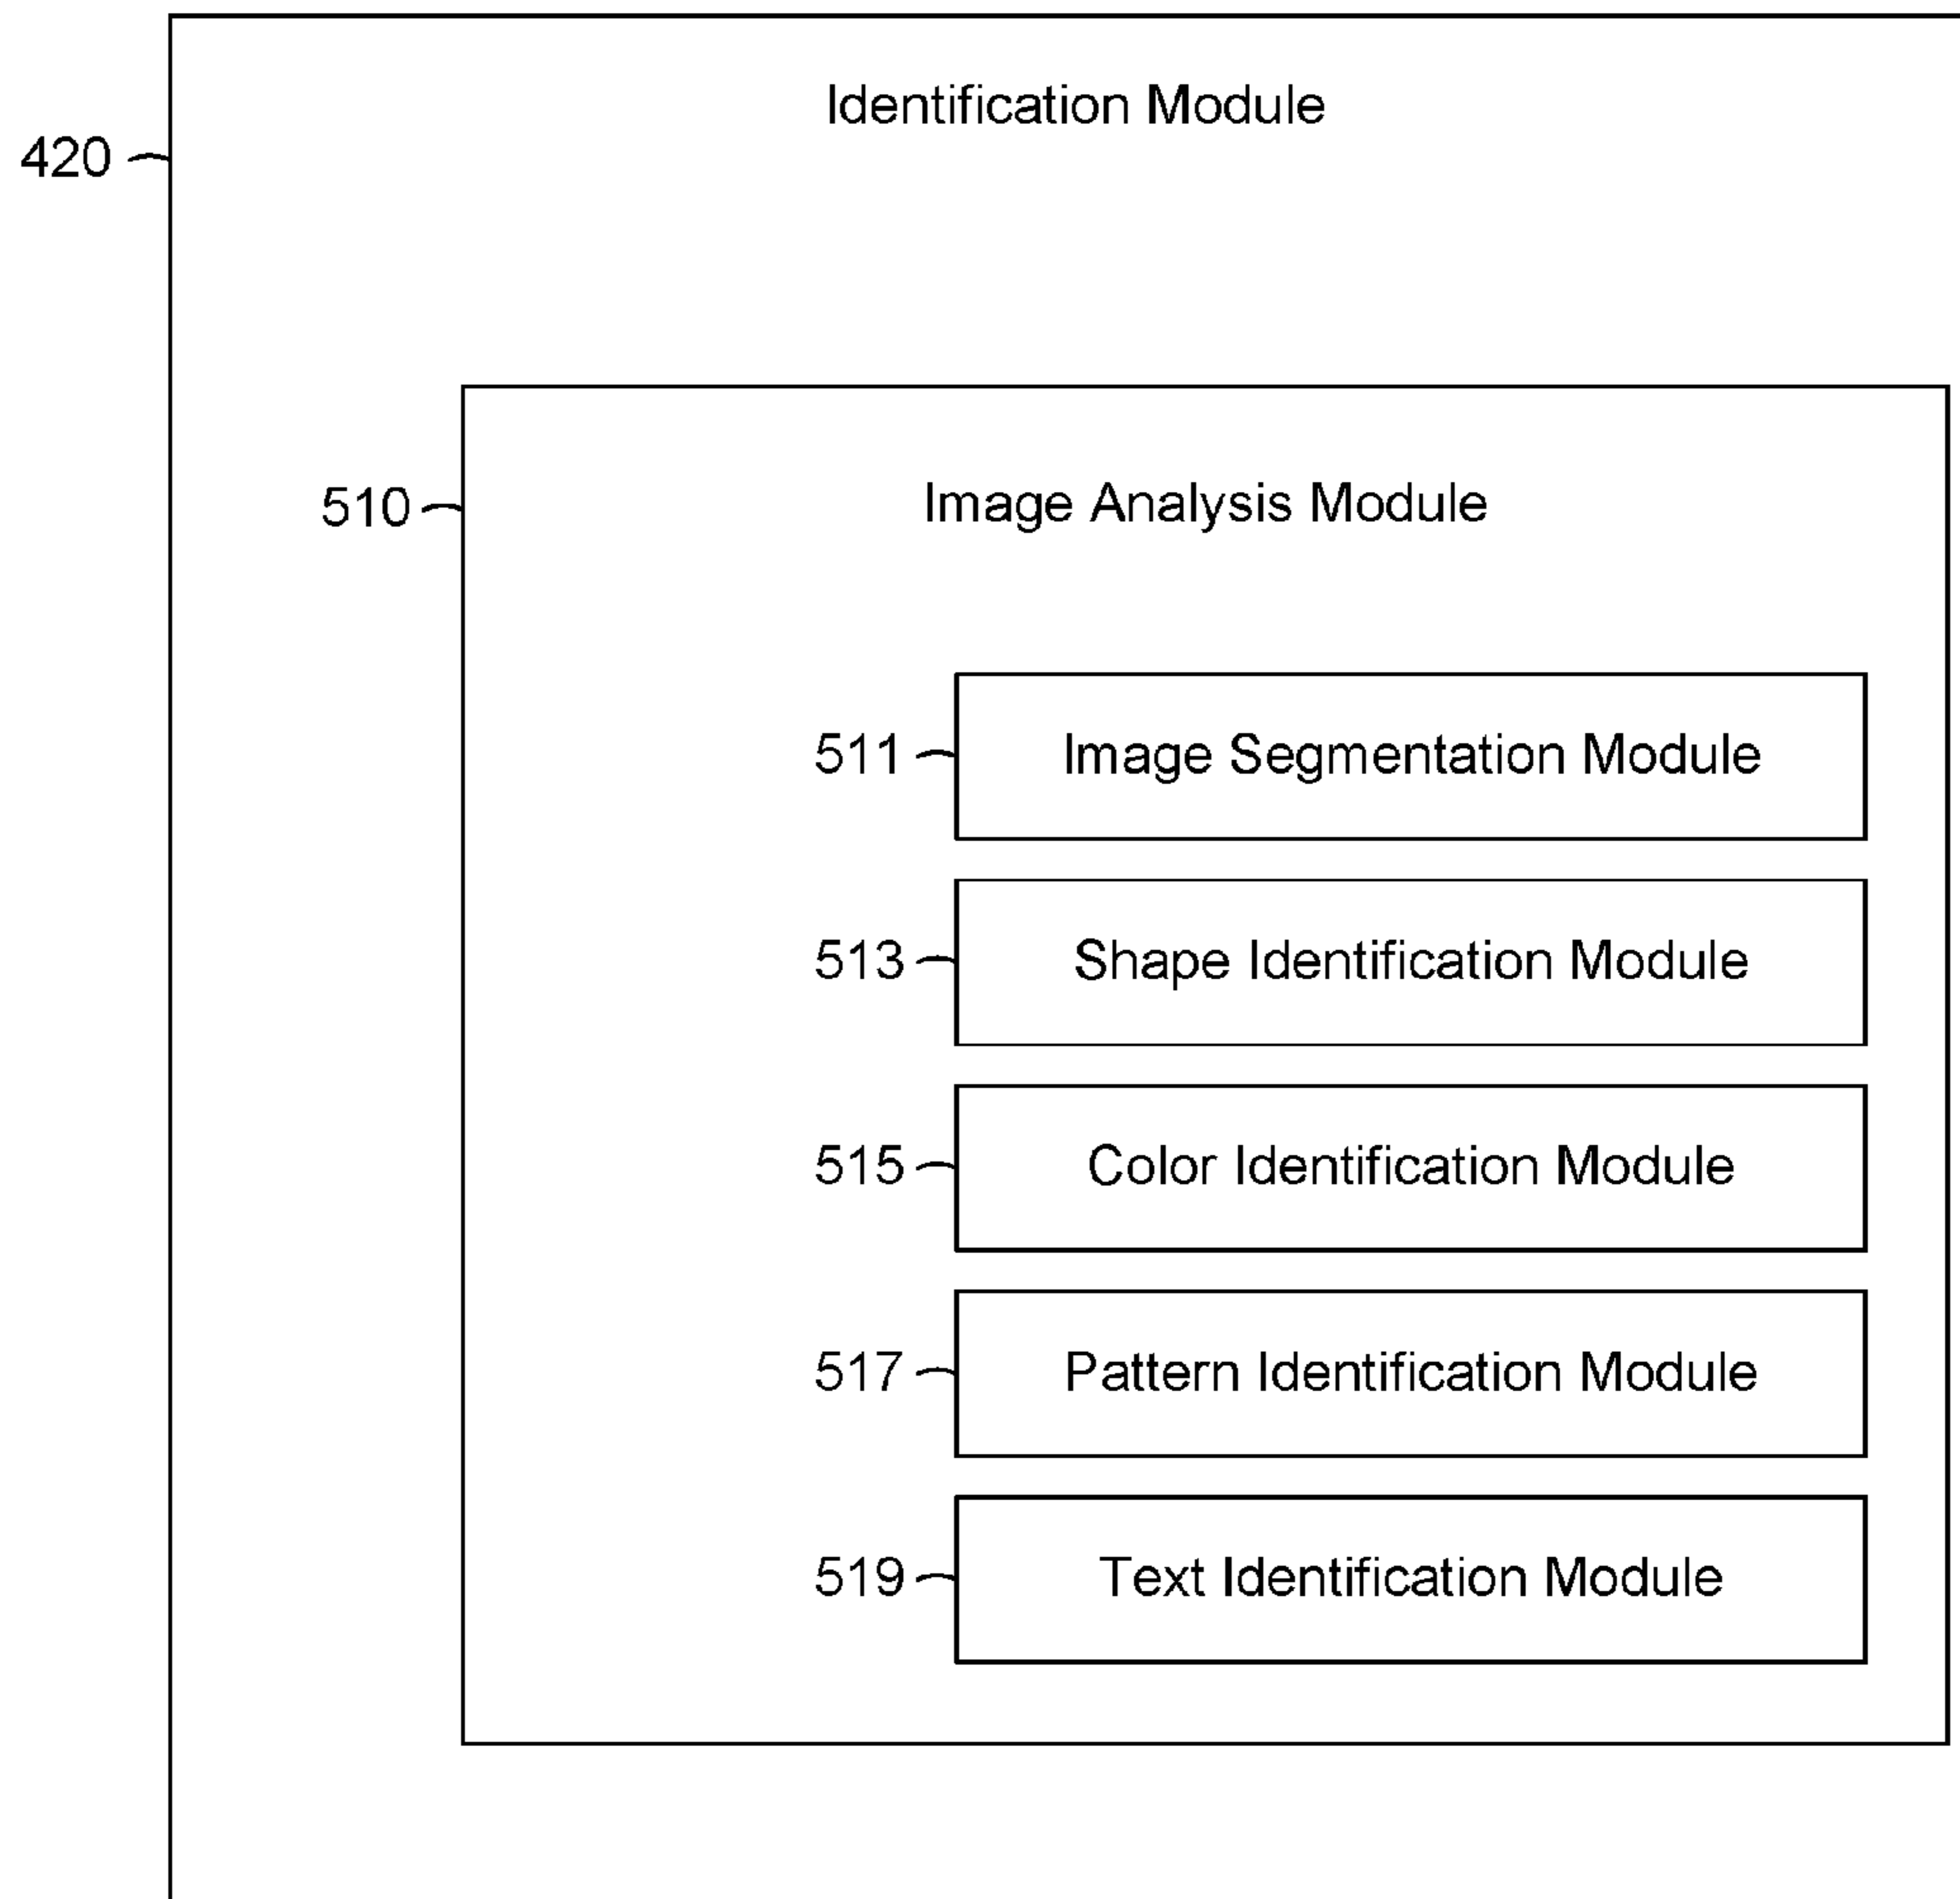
420

Identification Module

510

Image Analysis Module

511 Image Segmentation Module

513 Shape Identification Module

515 Color Identification Module

517 Pattern Identification Module

519 Text Identification Module